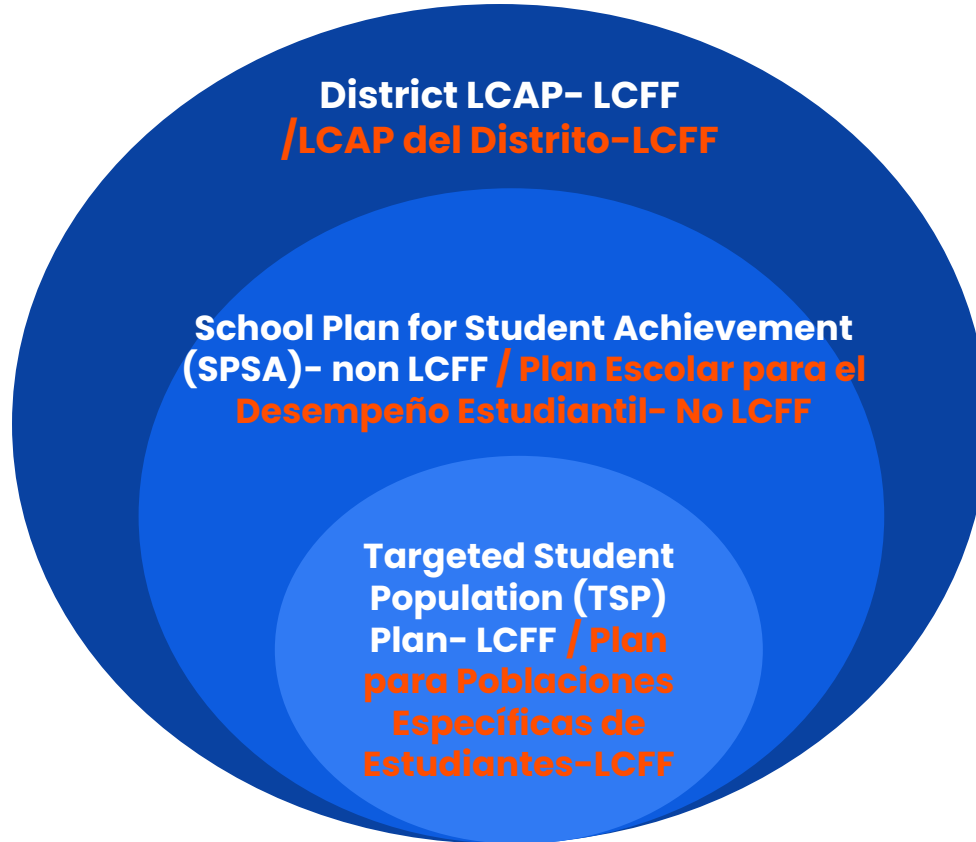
District LCAP- LCFF /LCAP del Distrito-LCFF

School Plan for Student Achievement (SPSA)- non LCFF / Plan Escolar para el Desempeño Estudiantil- No LCFF

Targeted Student Population (TSP) Plan- LCFF / Plan para Poblaciones Específicas de Estudiantes-LCFF